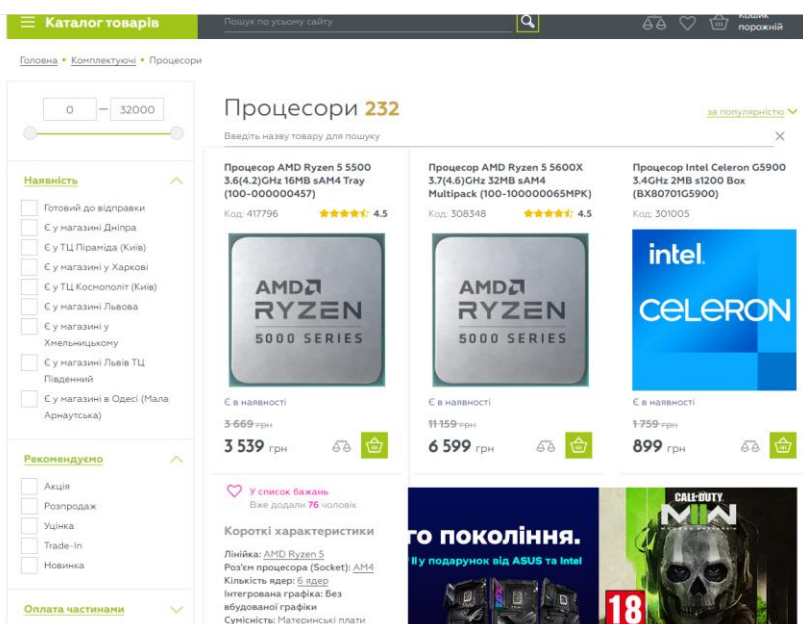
Каталог товарів

Пошук по усьому сайту

Кошик порожній

Головна • Комплектуючі • Процесори

0 — 32000

Процесори 232

за популярністю

Введіть назву товару для пошуку

Наявність

Готовий до відправки

Є у магазині Дніпра

Є у ТЦ Піраміда (Київ)

Є у магазині у Харкові

Є у ТЦ Космополіт (Київ)

Є у магазині Львова

Є у магазині у Хмельницькому

Є у магазині Львів ТЦ Південний

Є у магазині в Одесі (Мала Арнаутська)

Рекомендуємо

Акція

Розпродаж

Уцінка

Trade-In

Новинка

Оплата частинами

Процесор AMD Ryzen 5 5500 3.6(4.2)GHz 16MB sAM4 Tray (100-000000457)

Код: 417796 4.5

AMD RYZEN 5000 SERIES

Є в наявності

3 669 грн

3 539 грн

Процесор AMD Ryzen 5 5600X 3.7(4.6)GHz 32MB sAM4 Multipack (100-100000065MPK)

Код: 308348 4.5

AMD RYZEN 5000 SERIES

Є в наявності

11 159 грн

6 599 грн

Процесор Intel Celeron G5900 3.4GHz 2MB s1200 Box (BX80701G5900)

Код: 301005

intel. CELERON

Є в наявності

1 759 грн

899 грн

У список бажань

Вже додали 76 чоловік

Короткі характеристики

Лінійка: AMD Ryzen 5

Роз'єм процесора (Socket): AM4

Кількість ядер: 6 ядер

Інтегрована графіка: Без вбудованої графіки

Сумісність: Материнські плати

го покоління.

ll у подарунок від ASUS та Intel

CALL OF DUTY MW II

18